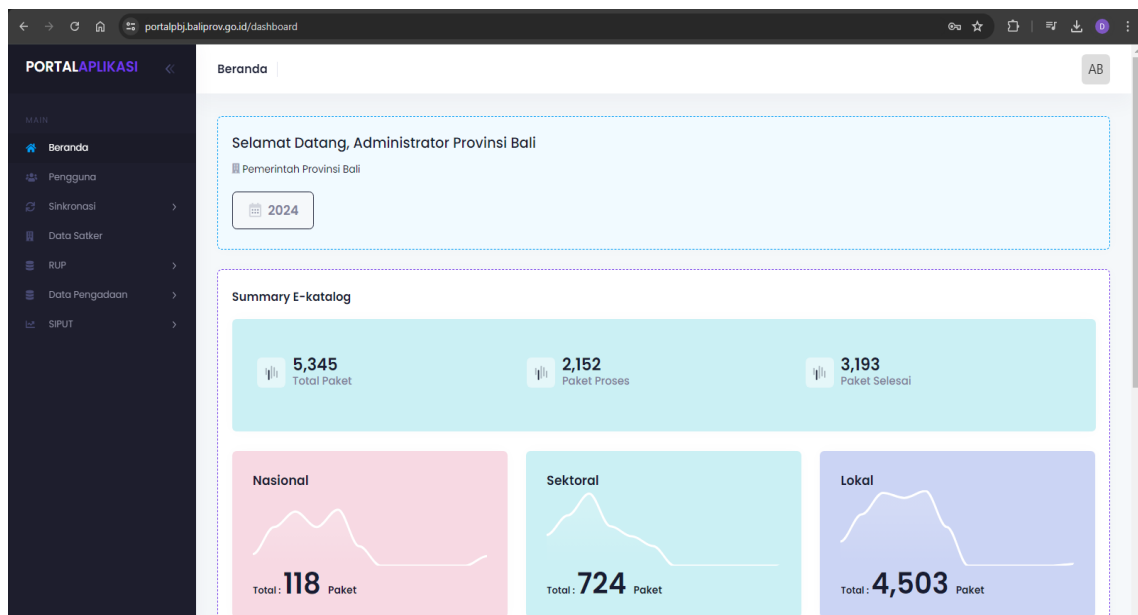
portalpbj.baliprov.go.id/dashboard

PORTALAPLIKASI

MAIN
Beranda
Pengguna
Sinkronasi
Data Satker
RUP
Data Pengadaan
SIPUT

Beranda
AB

Selamat Datang, Administrator Provinsi Bali
Pemerintah Provinsi Bali
2024

Summary E-katalog

5,345
Total Paket

2,152
Paket Proses

3,193
Paket Selesai

Nasional
Total : 118 Paket

Sektoral
Total : 724 Paket

Lokal
Total : 4,503 Paket